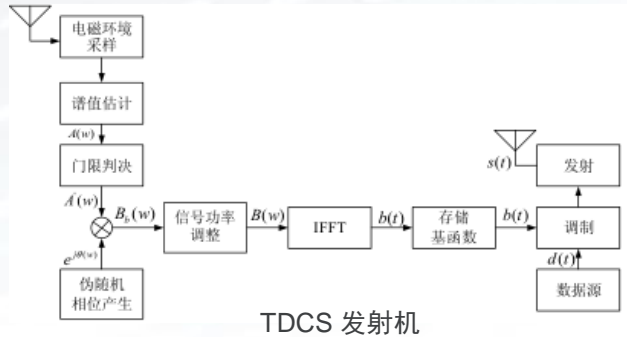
电磁环境采样

谱值估计

$A(w)$

门限判决

$\hat{A}(w)$

$B_b(w)$

$e^{j\theta(w)}$

伪随机相位产生

信号功率调整

$B(w)$

IFFT

$b(t)$

存储基函数

$b(t)$

调制

$d(t)$

数据源

发射

$s(t)$

TDCS 发射机